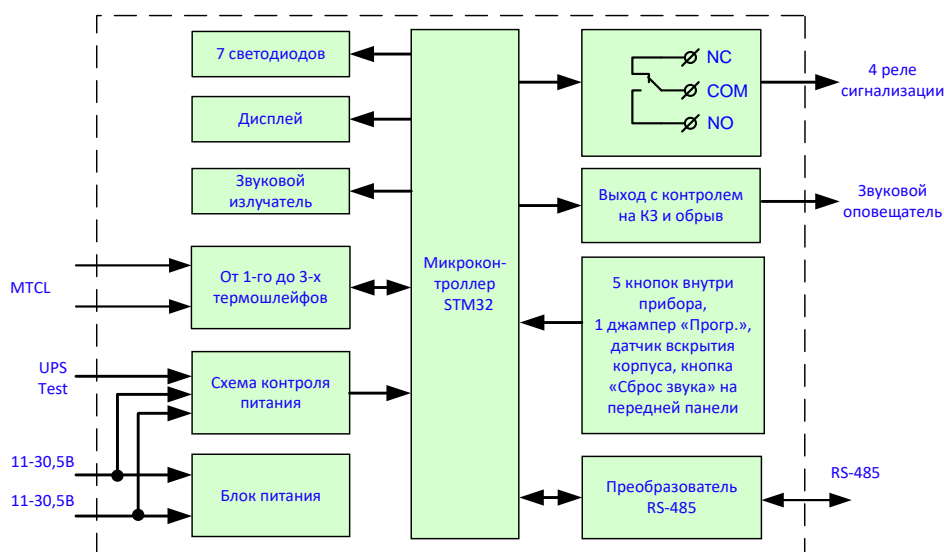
7 светодиодов

Дисплей

Звуковой излучатель

MTCL

От 1-го до 3-х термошлейфов

UPS Test

Схема контроля питания

11-30,5В

11-30,5В

Блок питания

Микроконтроллер STM32

NC

COM

NO

4 реле сигнализации

Выход с контролем на КЗ и обрыв

Звуковой оповещатель

5 кнопок внутри прибора, 1 джампер «Прогр.», датчик вскрытия корпуса, кнопка «Сброс звука» на передней панели

Преобразователь RS-485

RS-485